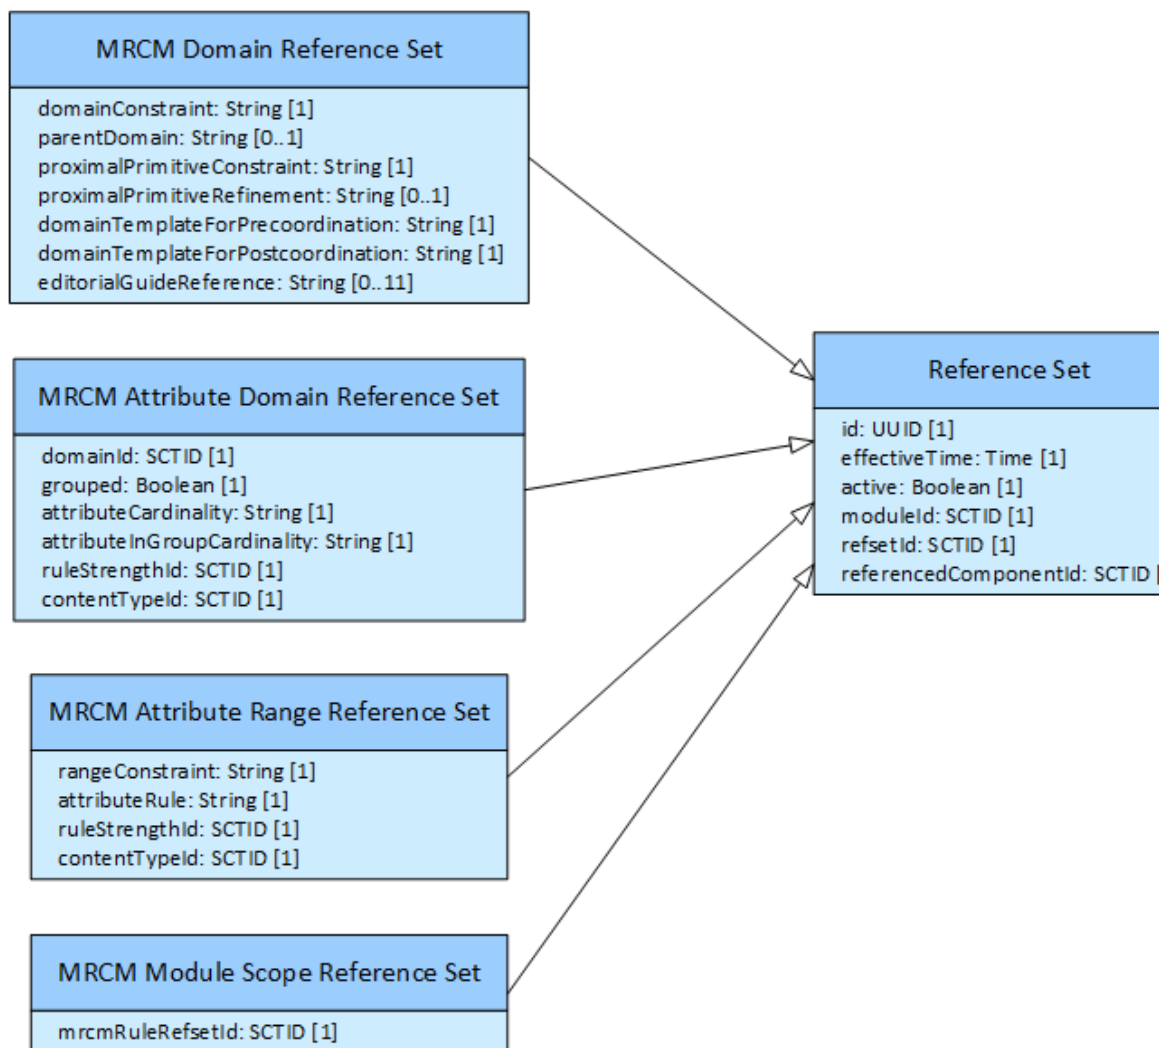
MRCM Domain Reference Set

domainConstraint: String [1]
parentDomain: String [0..1]
proximalPrimitiveConstraint: String [1]
proximalPrimitiveRefinement: String [0..1]
domainTemplateForPrecoordination: String [1]
domainTemplateForPostcoordination: String [1]
editorialGuideReference: String [0..11]

MRCM Attribute Domain Reference Set

domainId: SCTID [1]
grouped: Boolean [1]
attributeCardinality: String [1]
attributeInGroupCardinality: String [1]
ruleStrengthId: SCTID [1]
contentTypeId: SCTID [1]

MRCM Attribute Range Reference Set

rangeConstraint: String [1]
attributeRule: String [1]
ruleStrengthId: SCTID [1]
contentTypeId: SCTID [1]

MRCM Module Scope Reference Set

mrcmRuleRefsetId: SCTID [1]

Reference Set

id: UUID [1]
effectiveTime: Time [1]
active: Boolean [1]
moduleId: SCTID [1]
refsetId: SCTID [1]
referencedComponentId: SCTID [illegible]